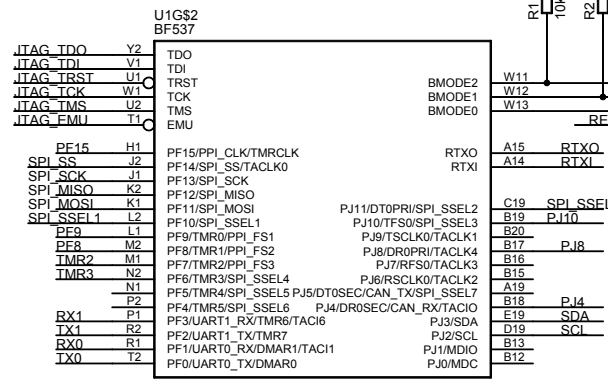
U1G$2
BF537

R1
10K
R2

JTAG_TDO Y2 TDO
JTAG_TDI V1 TDI
JTAG_TRST U1 TRST
JTAG_TCK W1 TCK
JTAG_TMS U2 TMS
JTAG_EMU T1 EMU

BMODE2 W11
BMODE1 W12
BMODE0 W13
RE

PF15 H1 PF15/PPI_CLK/TMRCLK
SPI_SS J2 PF14/SPI_SS/TACLK0
SPI_SCK J1 PF13/SPI_SCK
SPI_MISO K2 PF12/SPI_MISO
SPI_MOSI K1 PF11/SPI_MOSI
SPI_SSEL1 L2 PF10/SPI_SSEL1
PF9 L1 PF9/TMR0/PPI_FS1
PF8 M2 PF8/TMR1/PPI_FS2
TMR2 M1 PF7/TMR2/PPI_FS3
TMR3 N2 PF6/TMR3/SPI_SSEL4
N1 PF5/TMR4/SPI_SSEL5
P2 PF4/TMR5/SPI_SSEL6
RX1 P1 PF3/UART1_RX/TMR6/TACI6
TX1 R2 PF2/UART1_TX/TMR7
RX0 R1 PF1/UART0_RX/DMAR1/TACI1
TX0 T2 PF0/UART0_TX/DMAR0

RTXO A15 RTXO
RTXI A14 RTXI

PJ11/DT0PRI/SPI_SSEL2 C19 SPI_SSEL
PJ10/TFS0/SPI_SSEL3 B19 PJ10
PJ9/TSCLK0/TACLK1 B20
PJ8/DR0PRI/TACLK4 B17 PJ8
PJ7/RFS0/TACLK3 B16
PJ6/RSCLK0/TACLK2 B15
PJ5/DT0SEC/CAN_TX/SPI_SSEL7 A19
PJ4/DR0SEC/CAN_RX/TACI0 B18 PJ4
PJ3/SDA E19 SDA
PJ2/SCL D19 SCL
PJ1/MDIO B13
PJ0/MDC B12